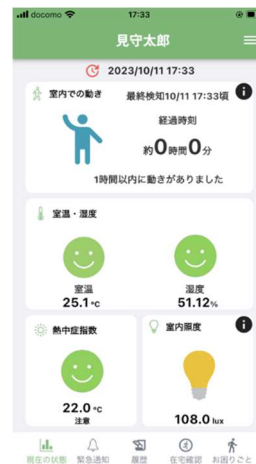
docomo 17:33

見守太郎

2023/10/11 17:33

室内での動き 最終検知10/11 17:33頃

経過時刻

約0時間0分

1時間以内に動きがありました

室温・湿度

室温 25.1 ℃

湿度 51.12 %

熱中症指数

22.0 ℃

注意

室内照度

108.0 lux

現在の状態 緊急通知 履歴 在宅確認 お困りごと